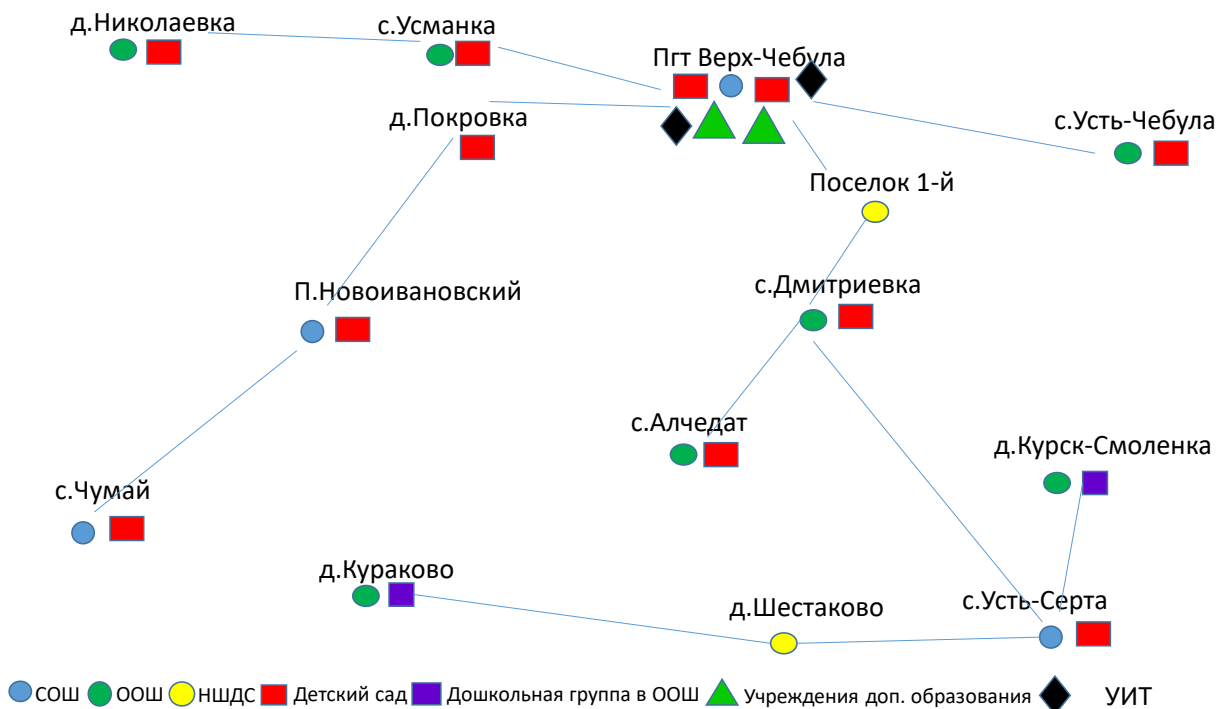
д.Николаевка

с.Усманка

Пгт Верх-Чебула

д.Покровка

с.Усть-Чебула

Поселок 1-й

П.Новоивановский

с.Дмитриевка

с.Алчедат

д.Курск-Смоленка

с.Чумай

д.Кураково

д.Шестаково

с.Усть-Серта

СОШ ООШ НШДС Детский сад Дошкольная группа в ООШ Учреждения доп. образования УИТ